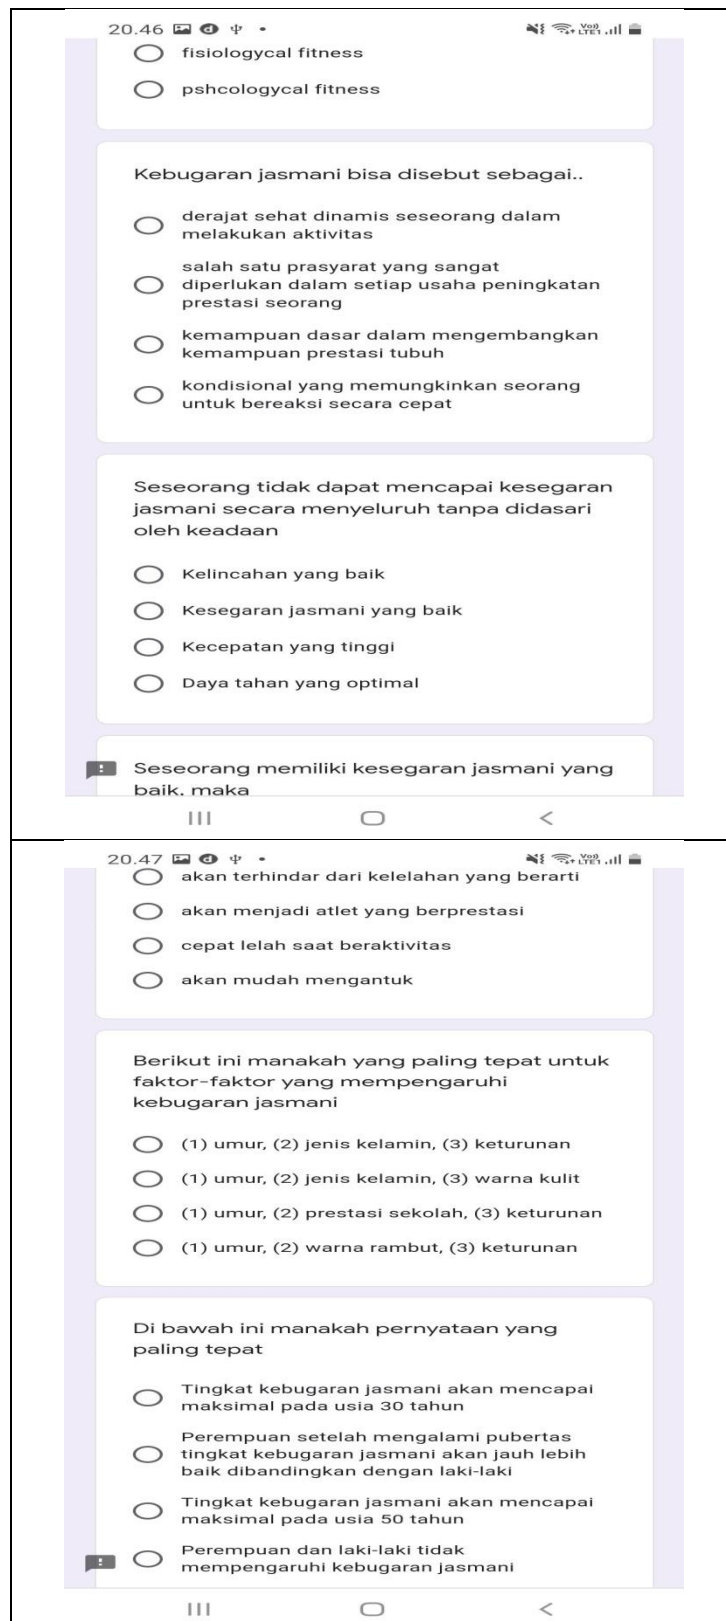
20.46

fisiologycal fitness

pshcologycal fitness

Kebugaran jasmani bisa disebut sebagai..

derajat sehat dinamis seseorang dalam melakukan aktivitas

salah satu prasyarat yang sangat diperlukan dalam setiap usaha peningkatan prestasi seorang

kemampuan dasar dalam mengembangkan kemampuan prestasi tubuh

kondisional yang memungkinkan seorang untuk bereaksi secara cepat

Seseorang tidak dapat mencapai kesegaran jasmani secara menyeluruh tanpa didasari oleh keadaan

Kelincahan yang baik

Kesegaran jasmani yang baik

Kecepatan yang tinggi

Daya tahan yang optimal

Seseorang memiliki kesegaran jasmani yang baik, maka

20.47

akan terhindar dari kelelahan yang berarti

akan menjadi atlet yang berprestasi

cepat lelah saat beraktivitas

akan mudah mengantuk

Berikut ini manakah yang paling tepat untuk faktor-faktor yang mempengaruhi kebugaran jasmani

(1) umur, (2) jenis kelamin, (3) keturunan

(1) umur, (2) jenis kelamin, (3) warna kulit

(1) umur, (2) prestasi sekolah, (3) keturunan

(1) umur, (2) warna rambut, (3) keturunan

Di bawah ini manakah pernyataan yang paling tepat

Tingkat kebugaran jasmani akan mencapai maksimal pada usia 30 tahun

Perempuan setelah mengalami pubertas tingkat kebugaran jasmani akan jauh lebih baik dibandingkan dengan laki-laki

Tingkat kebugaran jasmani akan mencapai maksimal pada usia 50 tahun

Perempuan dan laki-laki tidak mempengaruhi kebugaran jasmani